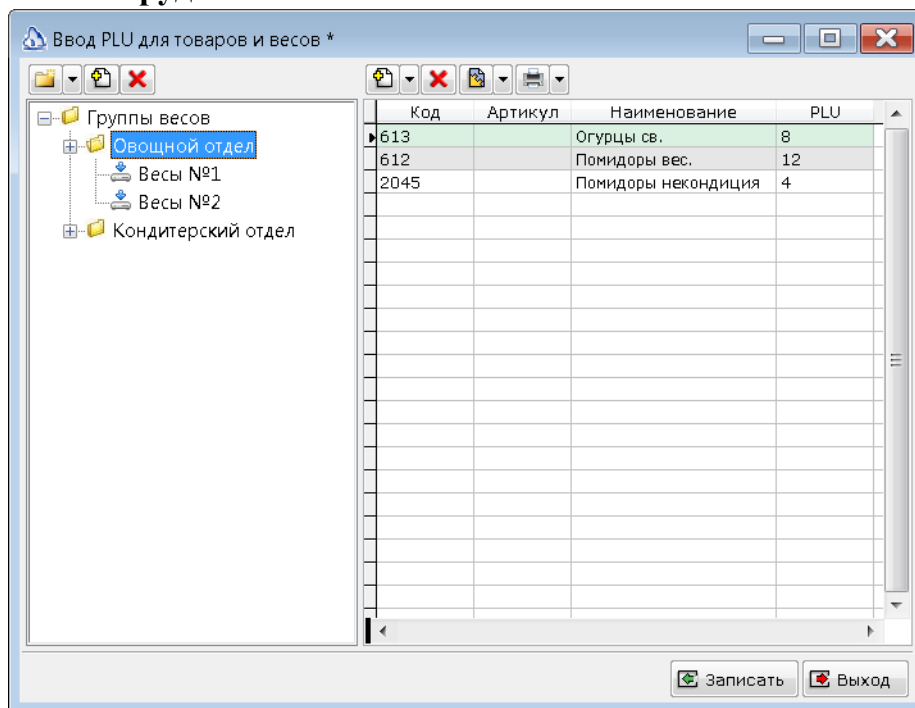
Ввод PLU для товаров и весов *

Группы весов
Овощной отдел
Весы №1
Весы №2
Кондитерский отдел

| Код | Артикул | Наименование | PLU |
|---|---|---|---|
| 613 | | Огурцы св. | 8 |
| 612 | | Помидоры вес. | 12 |
| 2045 | | Помидоры некондиция | 4 |

Записать
Выход